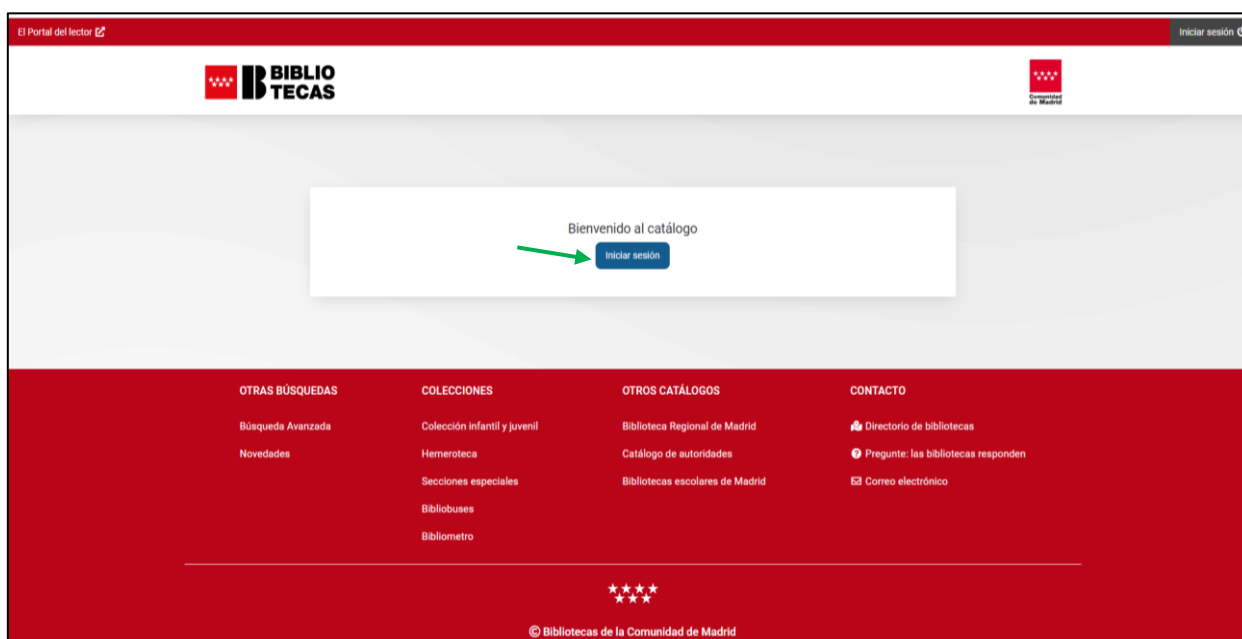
El Portal del lector

Iniciar sesión

BIBLIO TECAS

Comunidad de Madrid

Bienvenido al catálogo

Iniciar sesión

OTRAS BÚSQUEDAS

Búsqueda Avanzada

Novedades

COLECCIONES

Colección infantil y juvenil

Hemeroteca

Secciones especiales

Bibliobuses

Bibliometro

OTROS CATÁLOGOS

Biblioteca Regional de Madrid

Catálogo de autoridades

Bibliotecas escolares de Madrid

CONTACTO

Directorio de bibliotecas

Pregunte: las bibliotecas responden

Correo electrónico

© Bibliotecas de la Comunidad de Madrid